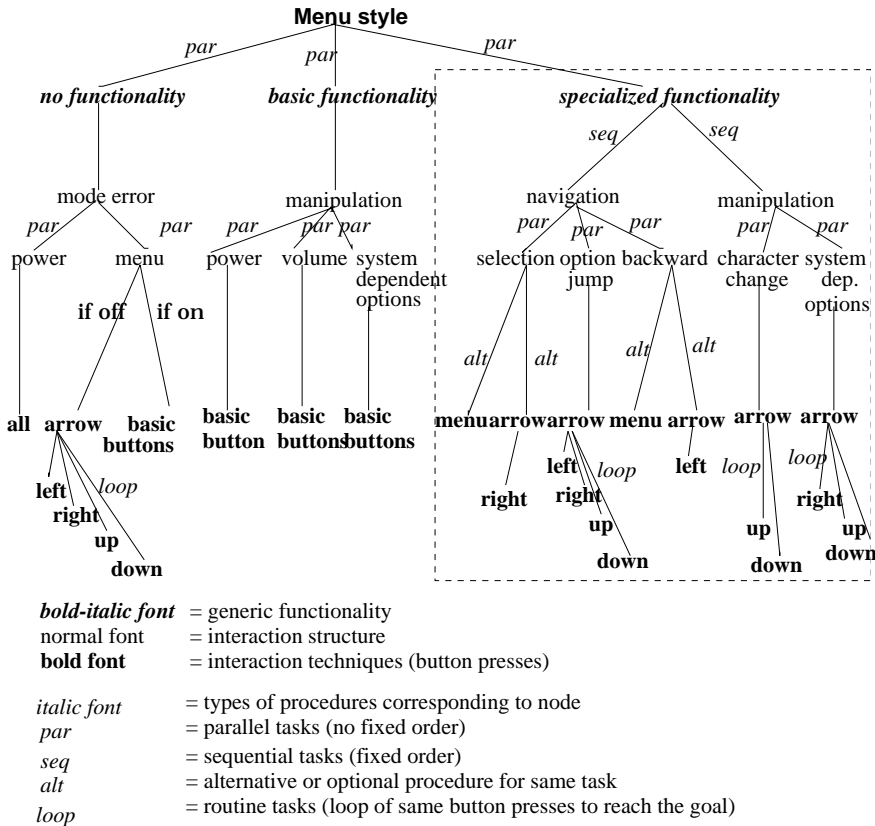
Menu style

par par par

no functionality basic functionality specialized functionality

seq seq

mode error manipulation navigation manipulation

par par par par par par par par par par

power menu power volume system dependent options selection option jump backward character change system dep. options

if off if on

alt alt alt alt

all arrow basic buttons basic button basic buttons basic buttons menu arrow arrow menu arrow arrow arrow

left right up down loop

right left right loop up down left loop up down loop right up down

bold-italic font = generic functionality
normal font = interaction structure
bold font = interaction techniques (button presses)

italic font = types of procedures corresponding to node
par = parallel tasks (no fixed order)
seq = sequential tasks (fixed order)
alt = alternative or optional procedure for same task
loop = routine tasks (loop of same button presses to reach the goal)